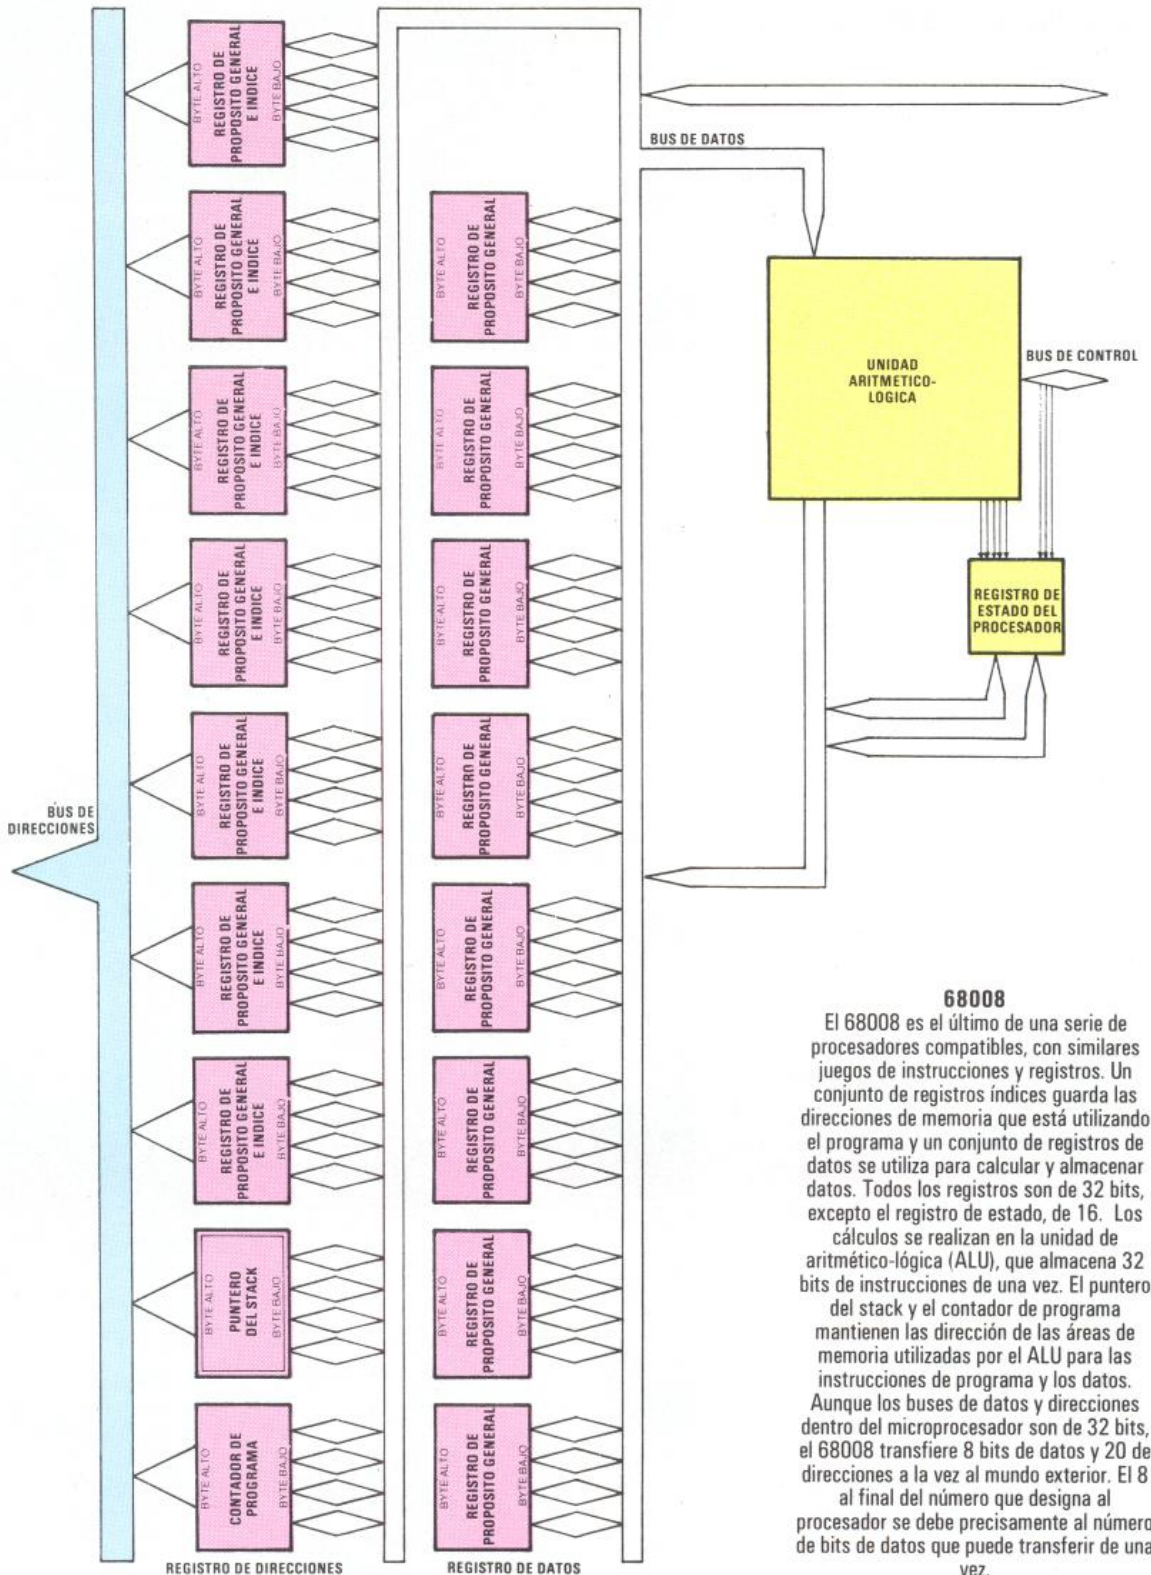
BYTE ALTO
REGISTRO DE PROPOSITO GENERAL E INDICE
BYTE BAJO

BUS DE DATOS

BYTE ALTO
REGISTRO DE PROPOSITO GENERAL E INDICE
BYTE BAJO

BYTE ALTO
REGISTRO DE PROPOSITO GENERAL
BYTE BAJO

UNIDAD ARITMETICO-LOGICA

BUS DE CONTROL

BYTE ALTO
REGISTRO DE PROPOSITO GENERAL E INDICE
BYTE BAJO

BYTE ALTO
REGISTRO DE PROPOSITO GENERAL
BYTE BAJO

BYTE ALTO
REGISTRO DE PROPOSITO GENERAL E INDICE
BYTE BAJO

BYTE ALTO
REGISTRO DE PROPOSITO GENERAL
BYTE BAJO

REGISTRO DE ESTADO DEL PROCESADOR

BYTE ALTO
REGISTRO DE PROPOSITO GENERAL E INDICE
BYTE BAJO

BYTE ALTO
REGISTRO DE PROPOSITO GENERAL
BYTE BAJO

BUS DE DIRECCIONES

BYTE ALTO
REGISTRO DE PROPOSITO GENERAL E INDICE
BYTE BAJO

BYTE ALTO
REGISTRO DE PROPOSITO GENERAL
BYTE BAJO

BYTE ALTO
REGISTRO DE PROPOSITO GENERAL E INDICE
BYTE BAJO

BYTE ALTO
REGISTRO DE PROPOSITO GENERAL
BYTE BAJO

BYTE ALTO
PUNTERO DEL STACK
BYTE BAJO

BYTE ALTO
REGISTRO DE PROPOSITO GENERAL
BYTE BAJO

BYTE ALTO
CONTADOR DE PROGRAMA
BYTE BAJO

BYTE ALTO
REGISTRO DE PROPOSITO GENERAL
BYTE BAJO

REGISTRO DE DIRECCIONES

REGISTRO DE DATOS

68008
El 68008 es el último de una serie de procesadores compatibles, con similares juegos de instrucciones y registros. Un conjunto de registros índices guarda las direcciones de memoria que está utilizando el programa y un conjunto de registros de datos se utiliza para calcular y almacenar datos. Todos los registros son de 32 bits, excepto el registro de estado, de 16. Los cálculos se realizan en la unidad de aritmético-lógica (ALU), que almacena 32 bits de instrucciones de una vez. El puntero del stack y el contador de programa mantienen las dirección de las áreas de memoria utilizadas por el ALU para las instrucciones de programa y los datos. Aunque los buses de datos y direcciones dentro del microprocesador son de 32 bits, el 68008 transfiere 8 bits de datos y 20 de direcciones a la vez al mundo exterior. El 8 al final del número que designa al procesador se debe precisamente al número de bits de datos que puede transferir de una vez.